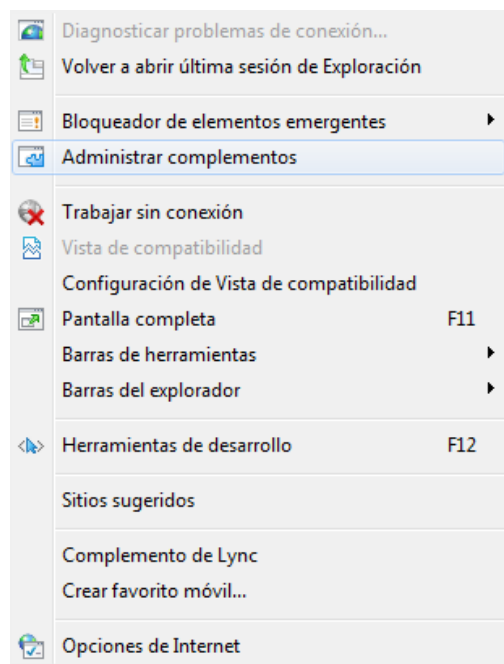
Diagnosticar problemas de conexión...
Volver a abrir última sesión de Exploración

Bloqueador de elementos emergentes
Administrar complementos

Trabajar sin conexión
Vista de compatibilidad
Configuración de Vista de compatibilidad
Pantalla completa F11
Barras de herramientas
Barras del explorador

Herramientas de desarrollo F12

Sitios sugeridos

Complemento de Lync
Crear favorito móvil...

Opciones de Internet